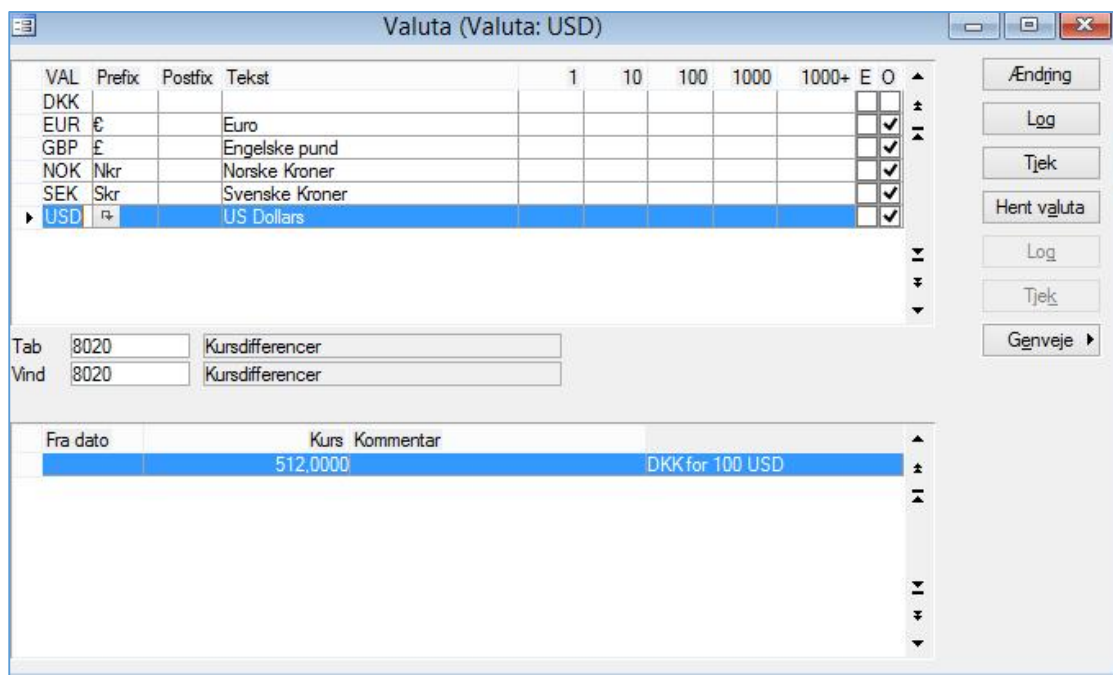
Valuta (Valuta: USD)

| VAL | Prefix | Postfix | Tekst | 1 | 10 | 100 | 1000 | 1000+ | E | O |
|---|---|---|---|---|---|---|---|---|---|---|
| DKK | | | | | | | | | | |
| EUR | € | | Euro | | | | | | | ✓ |
| GBP | £ | | Engelske pund | | | | | | | ✓ |
| NOK | Nkr | | Norske Kroner | | | | | | | ✓ |
| SEK | Skr | | Svenske Kroner | | | | | | | ✓ |
| USD | | | US Dollars | | | | | | | ✓ |

Tab 8020 Kursdifferencer
Vind 8020 Kursdifferencer

| Fra dato | Kurs | Kommentar | |
|---|---|---|---|
| | 512,0000 | | DKK for 100 USD |

Ændring
Log
Tjek
Hent valuta
Log
Tjek
Genveje